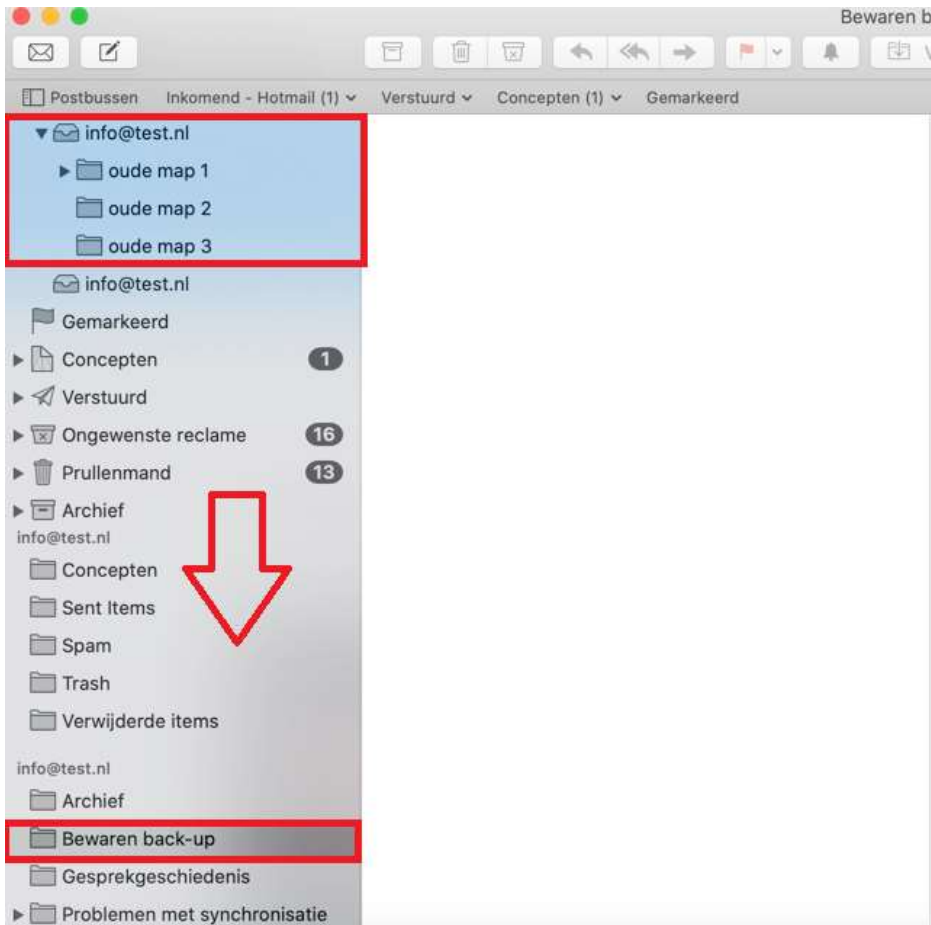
Bewaren b

Postbussen Inkomend - Hotmail (1) Verstuurd Concepten (1) Gemarkeerd

info@test.nl
oude map 1
oude map 2
oude map 3
info@test.nl
Gemarkeerd
Concepten 1
Verstuurd
Ongewenste reclame 16
Prullenmand 13
Archief
info@test.nl
Concepten
Sent Items
Spam
Trash
Verwijderde items
info@test.nl
Archief
Bewaren back-up
Gesprekgeschiedenis
Problemen met synchronisatie